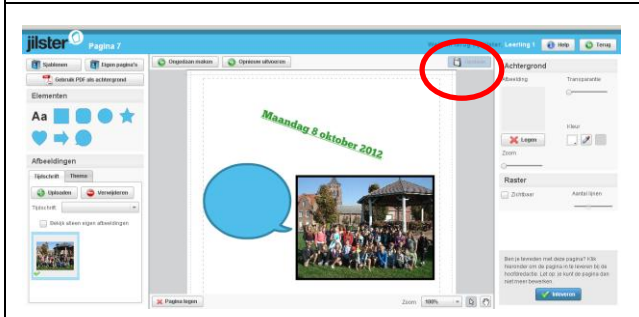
jilster Pagina 7

Leerling 1 Help Terug

Sjablonen Eigen pagina's
Gebruik PDF als achtergrond

Elementen

Aa

Afbeeldingen

Tijdschrift Thema

Uploaden Verwijderen

Tijdschrift

Bekijk alleen eigen afbeeldingen

Ongedaan maken Opnieuw uitvoeren

Maandag 8 oktober 2012

Pagina legen

Zoom 100%

Achtergrond

Afbeelding Transparantie

Legen

Kleur

Zoom

Raster

Zichtbaar Aantal lijnen

Ben je klaar met deze pagina? Klik hieronder om de pagina in te leveren bij de hoofdredactie. Let op: je kunt de pagina dan niet meer bewerken.

Inleveren